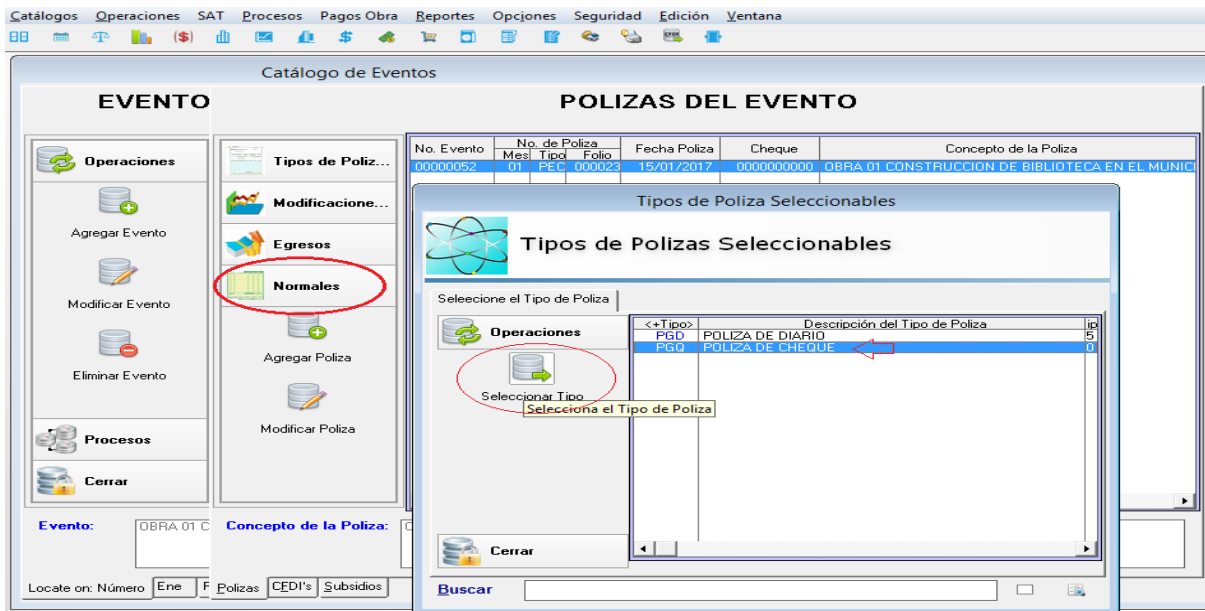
Catálogos Operaciones SAT Procesos Pagos Obra Reportes Opciones Seguridad Edición Ventana

Catálogo de Eventos

EVENTO

POLIZAS DEL EVENTO

Operaciones

Agregar Evento

Modificar Evento

Eliminar Evento

Procesos

Cerrar

Tipos de Poliz...

Modificacione...

Egresos

Normales

Agregar Poliza

Modificar Poliza

| No. Evento | No. de Poliza Mes | Tipo | Folio | Fecha Poliza | Cheque | Concepto de la Poliza |
|---|---|---|---|---|---|---|
| 00000052 | 01 | PEC | 000023 | 15/01/2017 | 0000000000 | OBRA 01 CONSTRUCCION DE BIBLIOTECA EN EL MUNIC |

Tipos de Poliza Seleccionables

Tipos de Polizas Seleccionables

Seleecione el Tipo de Poliza

Operaciones

Seleccionar Tipo

Selecciona el Tipo de Poliza

Cerrar

| <+Tipo> | Descripción del Tipo de Poliza | ip |
|---|---|---|
| PGD | POLIZA DE DIARIO | 5 |
| PGQ | POLIZA DE CHEQUE | 0 |

Evento: OBRA 01 C

Concepto de la Poliza:

Locate on: Número Ene F

Polizas CFDI's Subsidios

Buscar